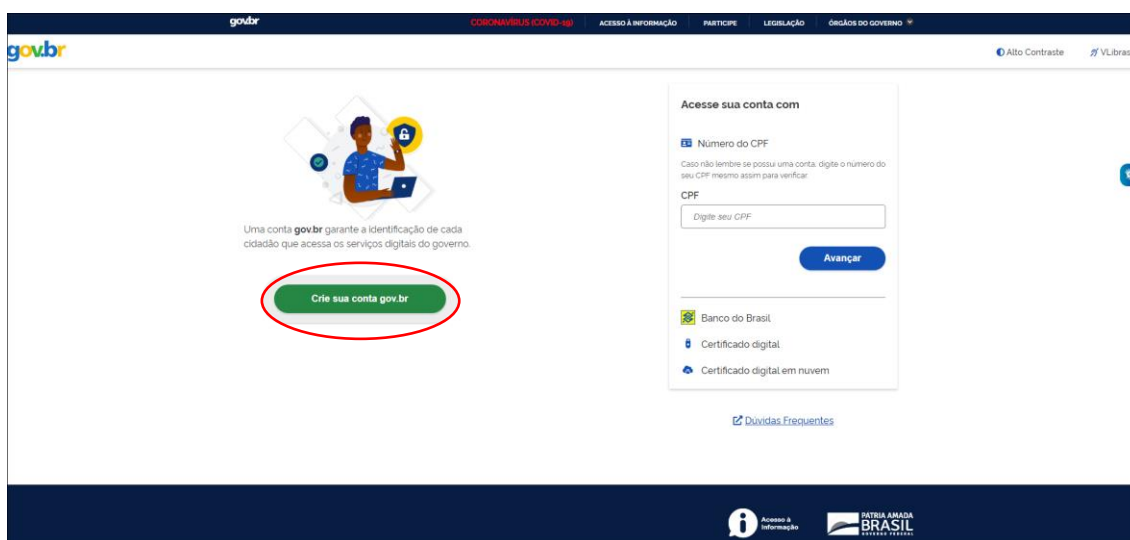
gov.br CORONAVÍRUS (COVID-19) ACESSO À INFORMAÇÃO PARTICIPE LEGISLAÇÃO ÓRGÃOS DO GOVERNO

gov.br

Alto Contraste VLibras

Uma conta **gov.br** garante a identificação de cada cidadão que acessa os serviços digitais do governo.

Crie sua conta gov.br

Acesse sua conta com

Número do CPF

Caso não lembre se possui uma conta, digite o numero do seu CPF mesmo assim para verificar.

CPF

Digite seu CPF

Avançar

Banco do Brasil

Certificado digital

Certificado digital em nuvem

Dúvidas Frequentes

Acesso à Informação

PÁTRIA AMADA BRASIL GOVERNO FEDERAL